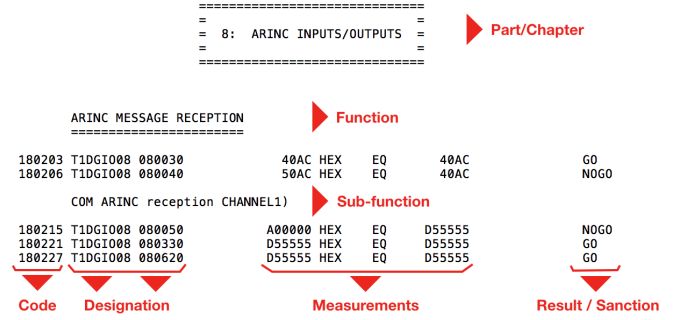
==============================
= =
= 8: ARINC INPUTS/OUTPUTS =
= =
==============================

Part/Chapter

ARINC MESSAGE RECEPTION
=======================

Function

180203 T1DGIO08 080030 40AC HEX EQ 40AC GO
180206 T1DGIO08 080040 50AC HEX EQ 40AC NOGO

COM ARINC reception CHANNEL1)

Sub-function

180215 T1DGIO08 080050 A00000 HEX EQ D55555 NOGO
180221 T1DGIO08 080330 D55555 HEX EQ D55555 GO
180227 T1DGIO08 080620 D55555 HEX EQ D55555 GO

Code

Designation

Measurements

Result / Sanction